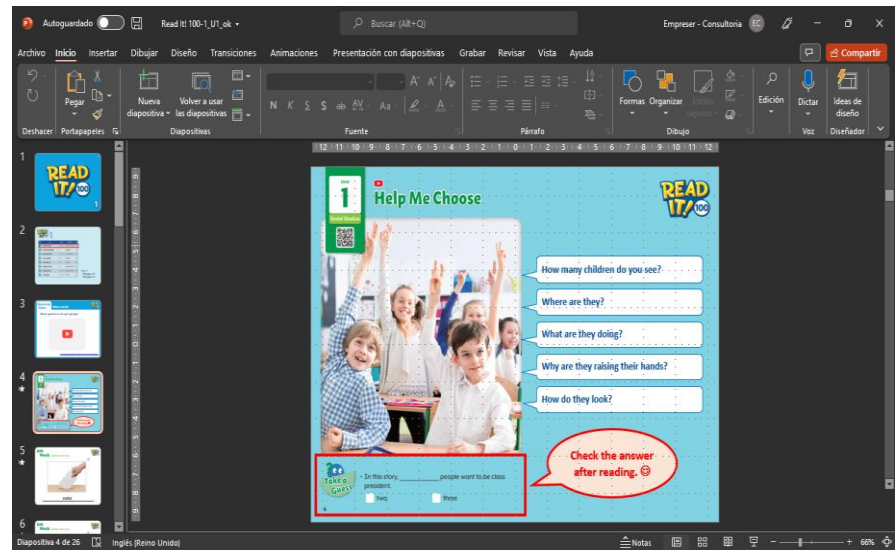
Autoguardado Read It! 100-1_U1_ok Buscar (Alt+Q) Empreser - Consultoria EC

Archivo Inicio Insertar Dibujar Diseño Transiciones Animaciones Presentación con diapositivas Grabar Revisar Vista Ayuda Compartir

Deshacer Pegar Portapapeles Nueva diapositiva Volver a usar las diapositivas Diapositivas N K S S ab Aa A Fuente Párrafo Formas Organizar Estilos rápidos Dibujo Edición Dictar Voz Ideas de diseño Diseñador

READ IT! 100

Unit 1 Social Studies

Help Me Choose

READ IT! 100

How many children do you see?

Where are they?

What are they doing?

Why are they raising their hands?

How do they look?

Check the answer after reading. ☺

Take a Guess!

In this story, ________ people want to be class president.

two three

Diapositiva 4 de 26 Inglés (Reino Unido) Notas 66%